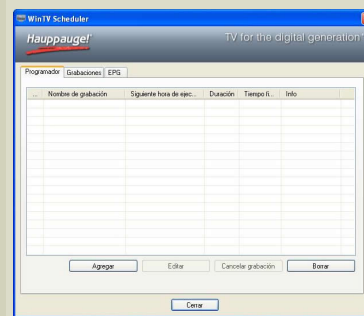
WinTV Scheduler

Hauppauge!

TV for the digital generation

Programador | Grabaciones | EPG

| ... | Nombre de grabación | Siguiente hora de ejec... | Duración | Tiempo fi... | Info |
|---|---|---|---|---|---|

Agregar | Editar | Cancelar grabación | Borrar

Cerrar